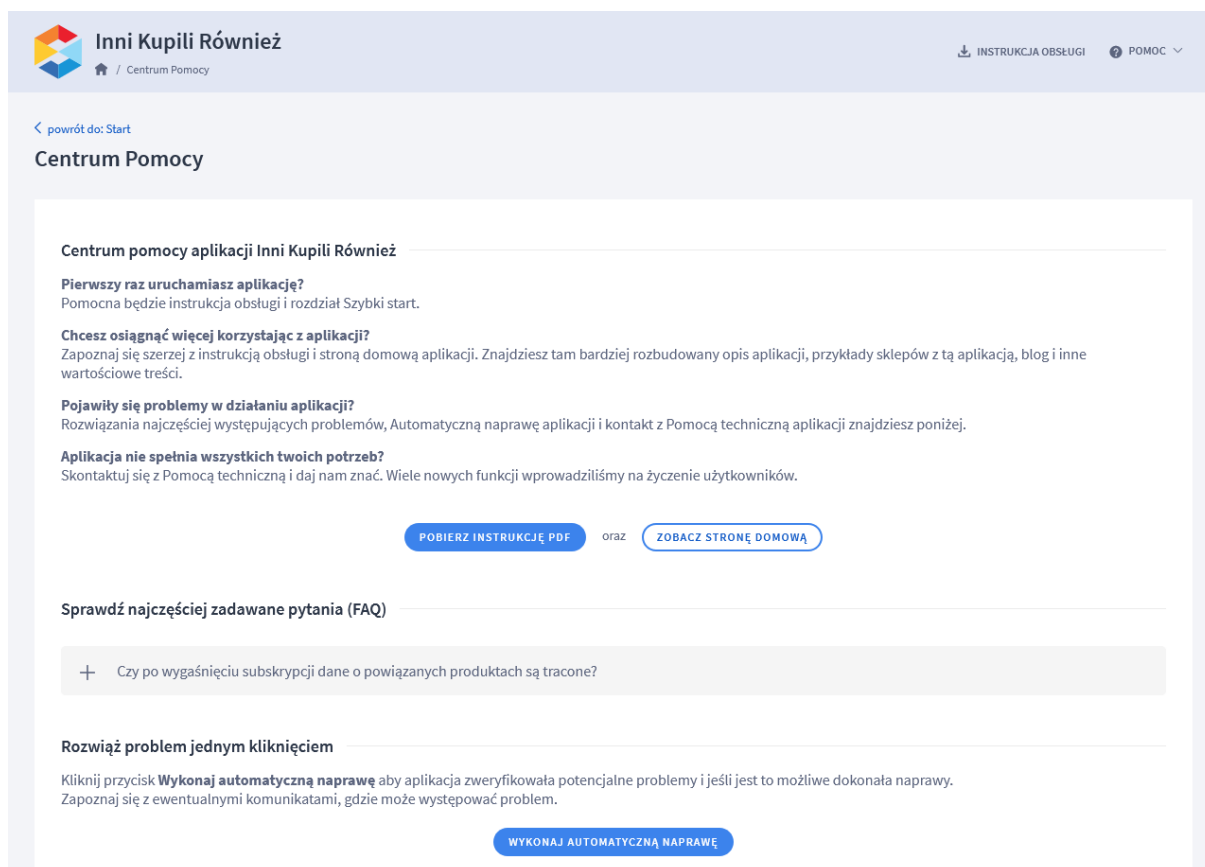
Inni Kupili Również
/ Centrum Pomocy

INSTRUKCJA OBSŁUGI
POMOC

< powrót do: Start

Centrum Pomocy

Centrum pomocy aplikacji Inni Kupili Również

Pierwszy raz uruchamiasz aplikację?
Pomocna będzie instrukcja obsługi i rozdział Szybki start.

Chcesz osiągnąć więcej korzystając z aplikacji?
Zapoznaj się szerzej z instrukcją obsługi i stroną domową aplikacji. Znajdziesz tam bardziej rozbudowany opis aplikacji, przykłady sklepów z tą aplikacją, blog i inne wartościowe treści.

Pojawiły się problemy w działaniu aplikacji?
Rozwiązania najczęściej występujących problemów, Automatyczną naprawę aplikacji i kontakt z Pomocą techniczną aplikacji znajdziesz poniżej.

Aplikacja nie spełnia wszystkich twoich potrzeb?
Skontaktuj się z Pomocą techniczną i daj nam znać. Wiele nowych funkcji wprowadziliśmy na życzenie użytkowników.

POBIERZ INSTRUKCJĘ PDF oraz ZOBACZ STRONĘ DOMOWĄ

Sprawdź najczęściej zadawane pytania (FAQ)

+ Czy po wygaśnięciu subskrypcji dane o powiązanych produktach są tracone?

Rozwiąż problem jednym kliknięciem

Kliknij przycisk Wykonaj automatyczną naprawę aby aplikacja zweryfikowała potencjalne problemy i jeśli jest to możliwe dokonała naprawy.
Zapoznaj się z ewentualnymi komunikatami, gdzie może występować problem.

WYKONAJ AUTOMATYCZNĄ NAPRAWĘ